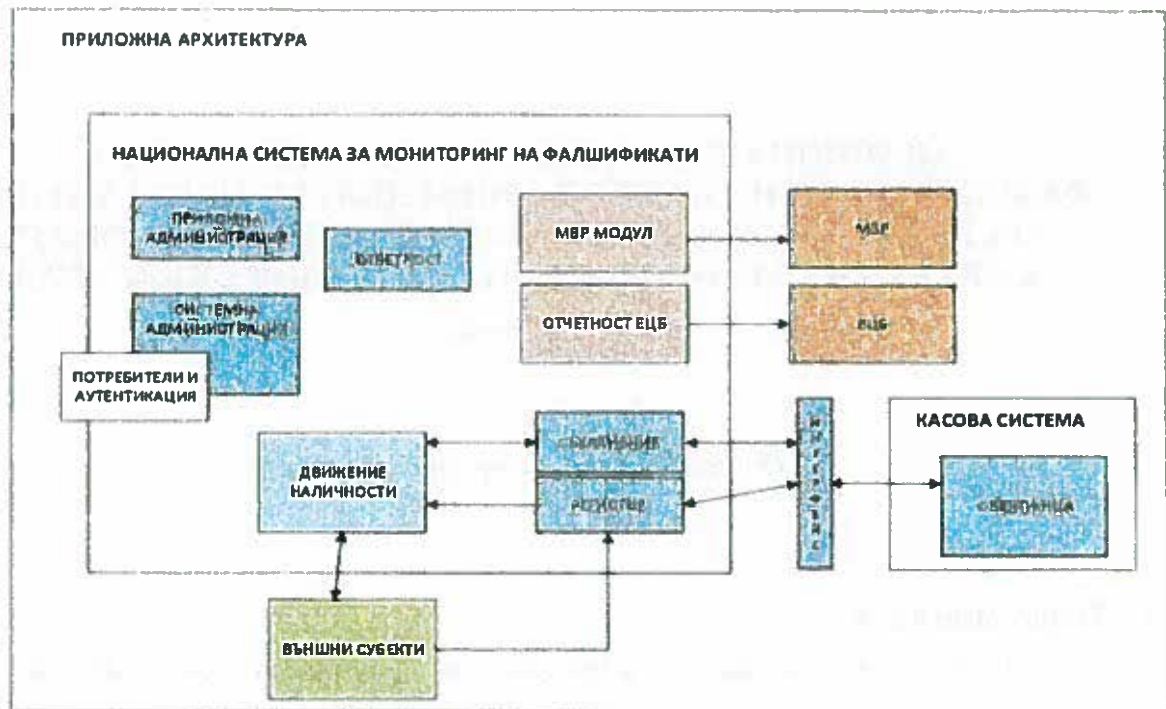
ПРИЛОЖНА АРХИТЕКТУРА

НАЦИОНАЛНА СИСТЕМА ЗА МОНИТОРИНГ НА ФАЛШИФИКАТИ

ПРИЛОЖНА АДМИНИСТРАЦИЯ

ОТЧЕТНОСТ

СИСТЕМНА АДМИНИСТРАЦИЯ

ПОТРЕБИТЕЛИ И АУТЕНТИКАЦИЯ

МВР МОДУЛ

МВР

ОТЧЕТНОСТ ЕЦБ

ЕЦБ

ДВИЖЕНИЕ НАЛИЧНОСТИ

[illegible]

РЕГИСТЪР

ИНТЕРФЕЙС

КАСОВА СИСТЕМА

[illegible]

ВЪНШНИ СУБЕКТИ